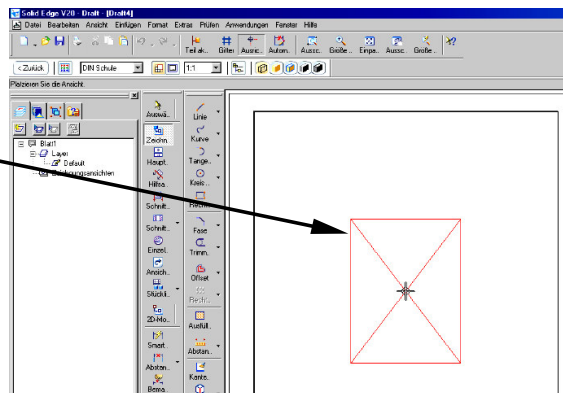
Solid Edge V20 - Draft - [Draft4]

Datei Bearbeiten Ansicht Einfügen Format Extras Prüfen Anwendungen Fenster Hilfe

Teil ak... Gitter Aussc... Autom... Aussc... Größe... Einpa... Aussc... Größe...

< Zurück DIN Schule 1:1

Platzieren Sie die Ansicht.

Blatt1
Layer
Default
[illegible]ungsansichten

Auswa...
Zeichn...
Haupt...
Hilfsa...
Schnitt...
Schnitt...
Einzel...
Ansich...
Stückl...
2D-Mo...
Smart...
Abstan...
Bema...

Linie
Kurve
Tange...
Kreis...
Recht...
Fase
Trimm...
Offset
Bezu...
Ausfüll...
Abstan...
Kante...